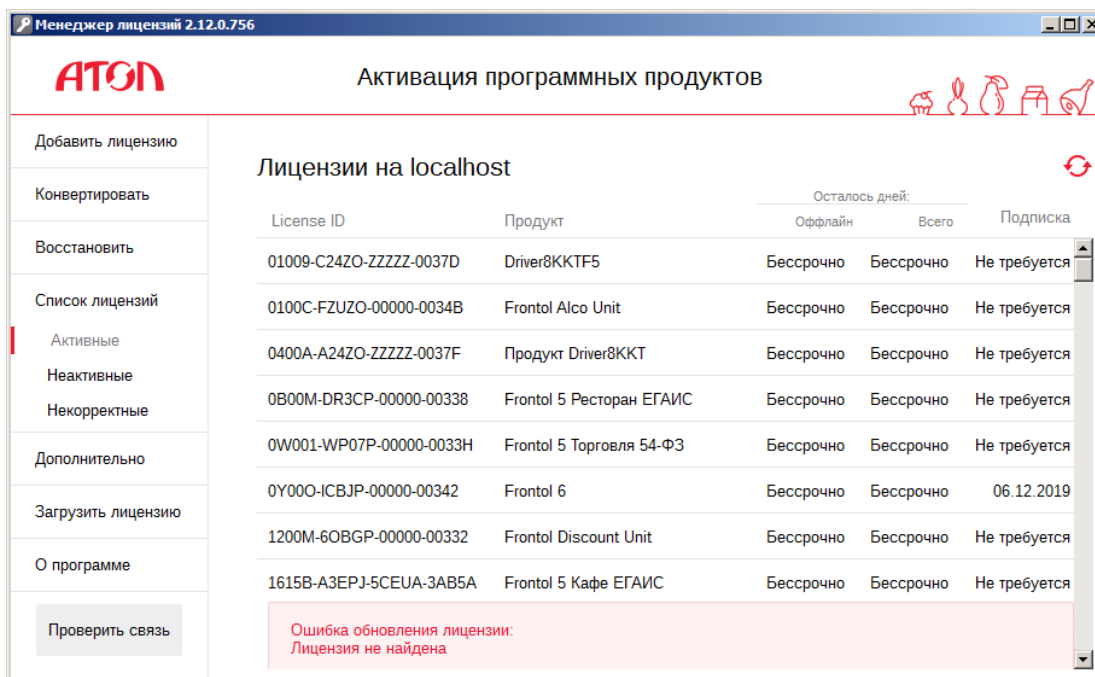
Менеджер лицензий 2.12.0.756

АТОЛ

Активация программных продуктов

Добавить лицензию

Конвертировать

Восстановить

Список лицензий

Активные

Неактивные

Некорректные

Дополнительно

Загрузить лицензию

О программе

Проверить связь

Лицензии на localhost

| License ID | Продукт | Осталось дней: Оффлайн | Осталось дней: Всего | Подписка |
|---|---|---|---|---|
| 01009-C24ZO-ZZZZZ-0037D | Driver8KKTF5 | Бессрочно | Бессрочно | Не требуется |
| 0100C-FZUZO-00000-0034B | Frontol Alco Unit | Бессрочно | Бессрочно | Не требуется |
| 0400A-A24ZO-ZZZZZ-0037F | Продукт Driver8KKT | Бессрочно | Бессрочно | Не требуется |
| 0B00M-DR3CP-00000-00338 | Frontol 5 Ресторан ЕГАИС | Бессрочно | Бессрочно | Не требуется |
| 0W001-WP07P-00000-0033H | Frontol 5 Торговля 54-ФЗ | Бессрочно | Бессрочно | Не требуется |
| 0Y00O-ICBJP-00000-00342 | Frontol 6 | Бессрочно | Бессрочно | 06.12.2019 |
| 1200M-6OBGP-00000-00332 | Frontol Discount Unit | Бессрочно | Бессрочно | Не требуется |
| 1615B-A3EPJ-5CEUA-3AB5A | Frontol 5 Кафе ЕГАИС | Бессрочно | Бессрочно | Не требуется |

Ошибка обновления лицензии:
Лицензия не найдена